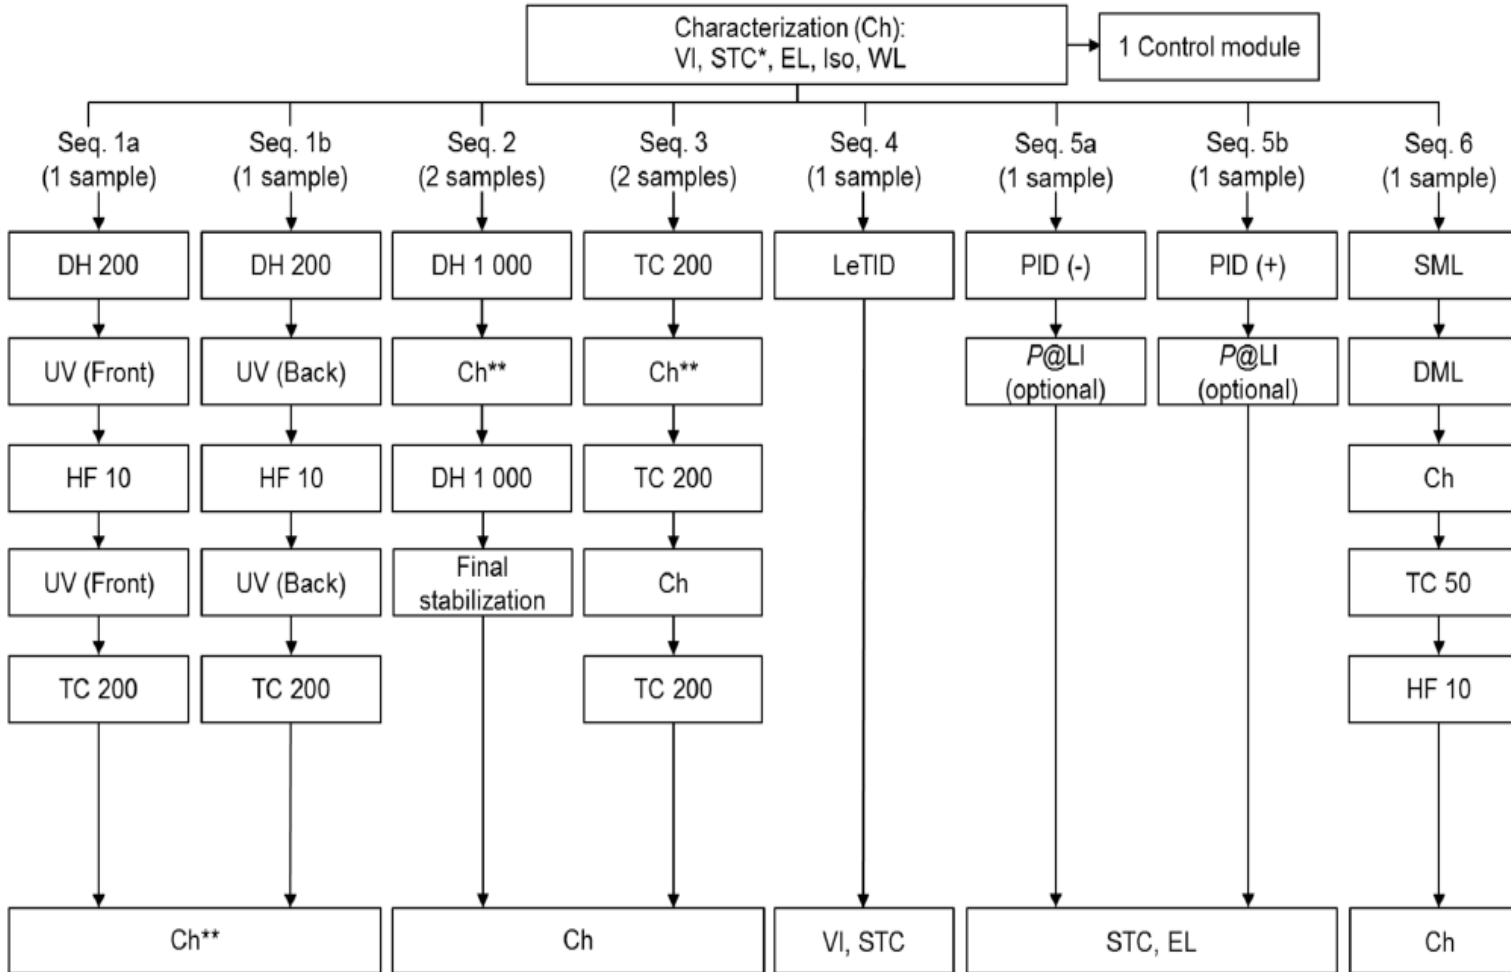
Characterization (Ch):
VI, STC*, EL, Iso, WL

1 Control module

Seq. 1a
(1 sample)

DH 200

UV (Front)

HF 10

UV (Front)

TC 200

Seq. 1b
(1 sample)

DH 200

UV (Back)

HF 10

UV (Back)

TC 200

Ch**

Seq. 2
(2 samples)

DH 1 000

Ch**

DH 1 000

Final stabilization

Seq. 3
(2 samples)

TC 200

Ch**

TC 200

Ch

TC 200

Ch

Seq. 4
(1 sample)

LeTID

VI, STC

Seq. 5a
(1 sample)

PID (-)

$P$@LI
(optional)

Seq. 5b
(1 sample)

PID (+)

$P$@LI
(optional)

STC, EL

Seq. 6
(1 sample)

SML

DML

Ch

TC 50

HF 10

Ch